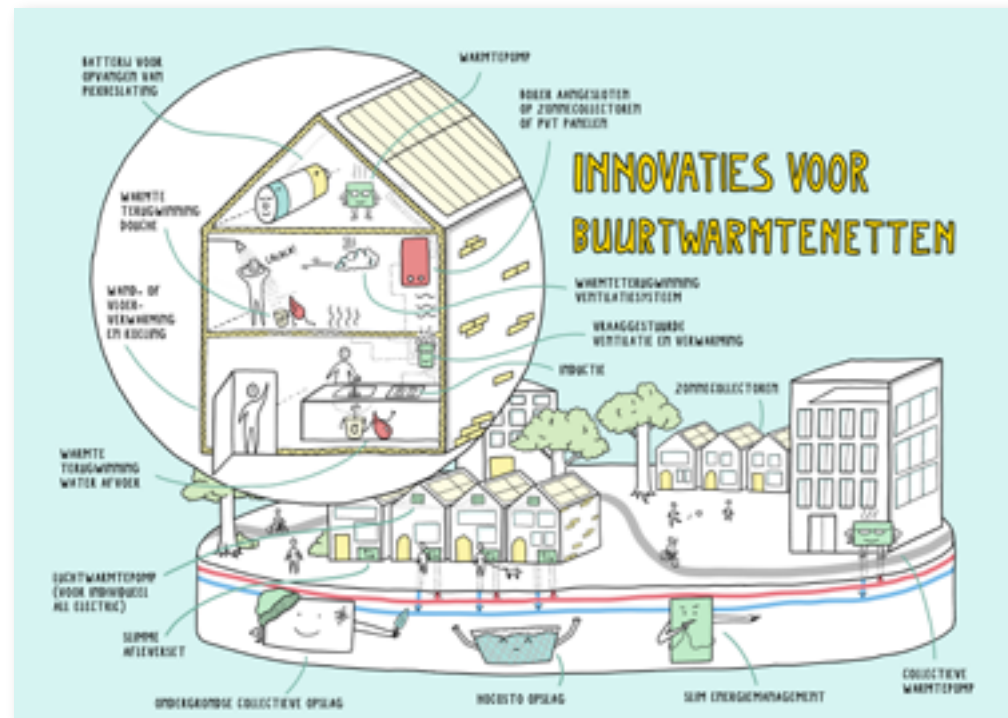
BATTERIJ VOOR OPVANGEN VAN PIEKBELASTING

WARMTEPOMP

BOILER AANGESLOTEN OP ZONNECOLLECTOREN OF PVT PANELEN

INNOVATIES VOOR BUURTWARMTENETTEN

WARMTE TERUGWINNING DOUCHE

WAND- OF VLOER-VERWARMING EN KOELING

WARMTETERUGWINNING VENTILATIESYSTEEM

VRAAGGESTUURDE VENTILATIE EN VERWARMING

INDUCTIE

ZONNECOLLECTOREN

WARMTE TERUGWINNING WATER AFVOER

LUCHTWARMTEPOMP (VOOR INDIVIDUEEL ALL ELECTRIC)

SLIMME AFLEVERSET

ONDERGRONDSE COLLECTIEVE OPSLAG

HOCISTO OPSLAG

SLIM ENERGIEMANAGEMENT

COLLECTIEVE WARMTEPOMP